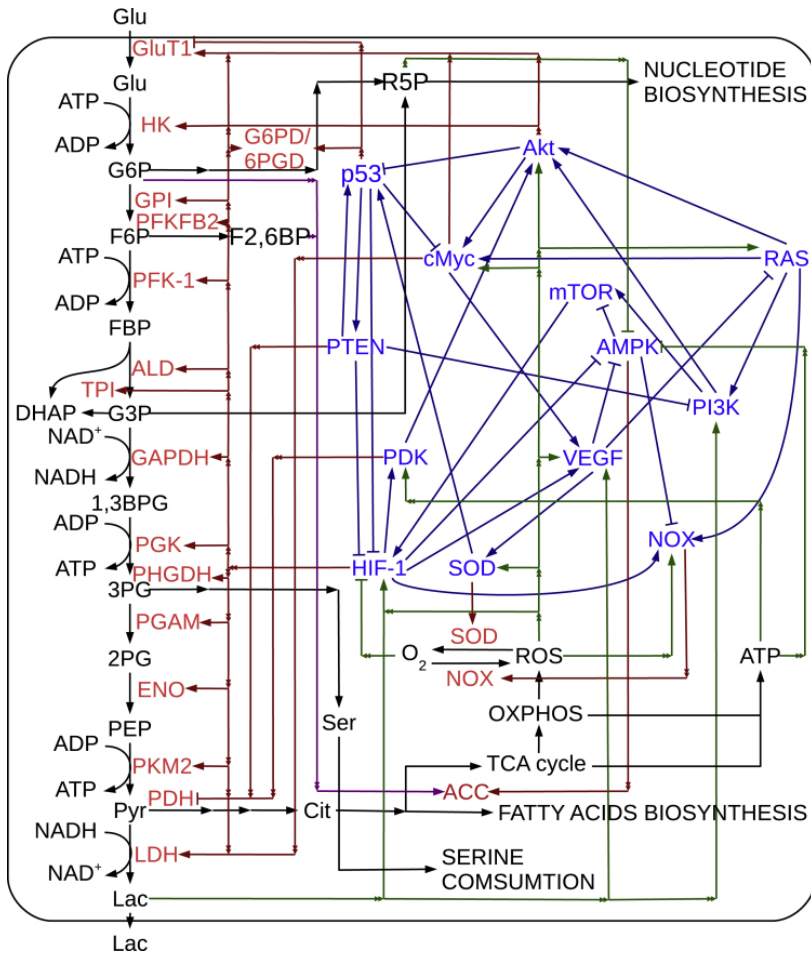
Glu
GluT1
Glu
ATP
HK
ADP
G6PD/ 6PGD
R5P
NUCLEOTIDE BIOSYNTHESIS
G6P
Akt
p53
GPI
PFKFB2
F6P
F2,6BP
cMyc
RAS
ATP
PFK-1
ADP
mTOR
FBP
PTEN
AMPK
ALD
TPI
DHAP
G3P
PI3K
$NAD^+$
GAPDH
PDK
VEGF
NADH
1,3BPG
ADP
PGK
NOX
ATP
PHGDH
HIF-1
SOD
3PG
SOD
PGAM
$O_2$
ROS
ATP
2PG
NOX
ENO
OXPHOS
Ser
PEP
ADP
PKM2
TCA cycle
ATP
PDH
Pyr
Cit
ACC
FATTY ACIDS BIOSYNTHESIS
NADH
LDH
SERINE COMSUMTION
$NAD^+$
Lac
Lac